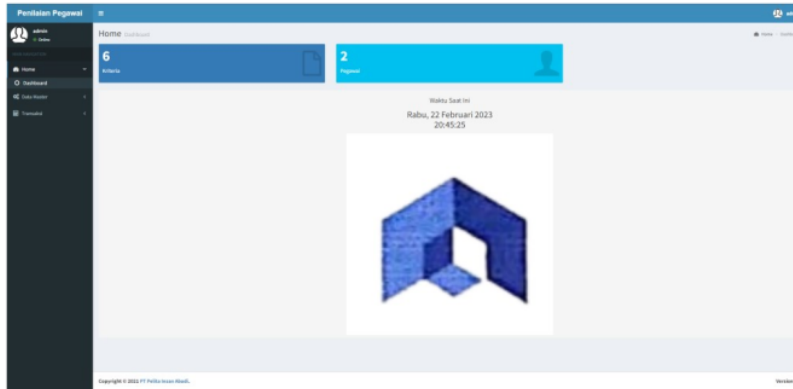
Penilaian Pegawai

admin
Online

Home
Dashboard
Data Master
Transaksi

Home Dashboard

Home > Dashboard

6
Kriteria

2
Pegawai

Waktu Saat Ini
Rabu, 22 Februari 2023
20:45:25

Copyright © 2022 PT Pelita Insan Abadi.

Version